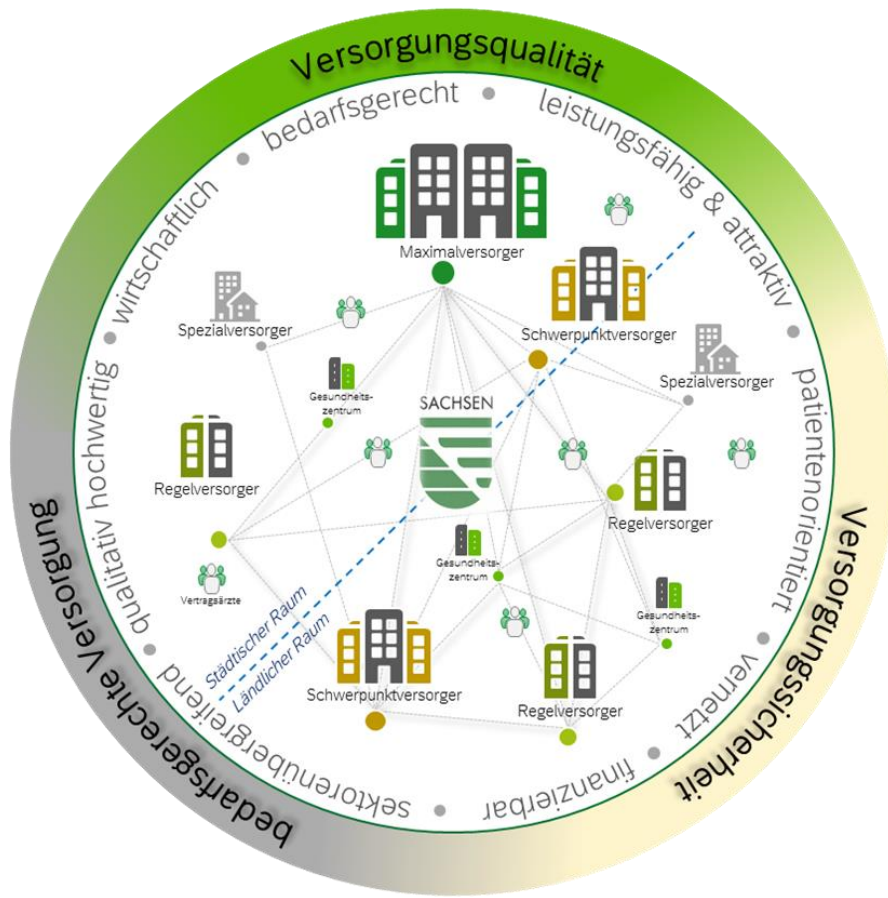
Versorgungsqualität

bedarfsgerecht • leistungsfähig & attraktiv • patientenorientiert • vernetzt • finanzierbar • sektorenübergreifend • qualitativ hochwertig • wirtschaftlich •

Versorgungssicherheit

bedarfsgerechte Versorgung

Maximalversorger

Schwerpunktversorger

Spezialversorger

Spezialversorger

Gesundheits-zentrum

SACHSEN

Regelversorger

Regelversorger

Gesundheits-zentrum

Gesundheits-zentrum

Vertragsärzte

Städtischer Raum

Ländlicher Raum

Schwerpunktversorger

Regelversorger